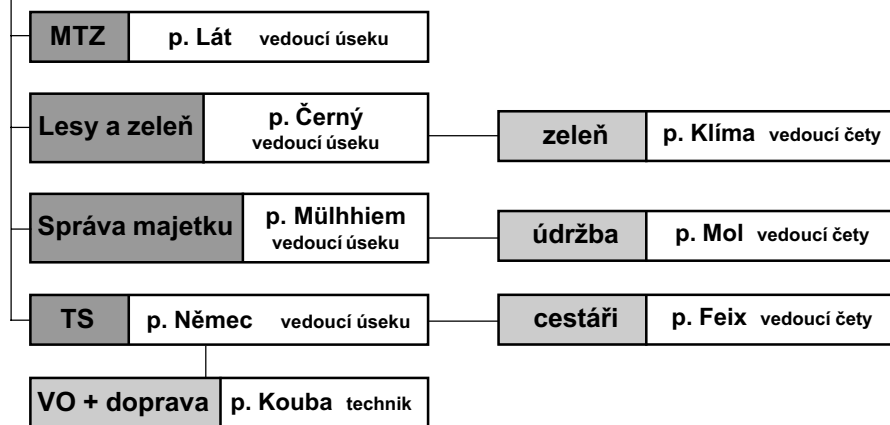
MTZ
p. Lát vedoucí úseku

Lesy a zeleň
p. Černý vedoucí úseku

zeleň
p. Klíma vedoucí čety

Správa majetku
p. Mülhhiem vedoucí úseku

údržba
p. Mol vedoucí čety

TS
p. Němec vedoucí úseku

cestáři
p. Feix vedoucí čety

VO + doprava
p. Kouba technik